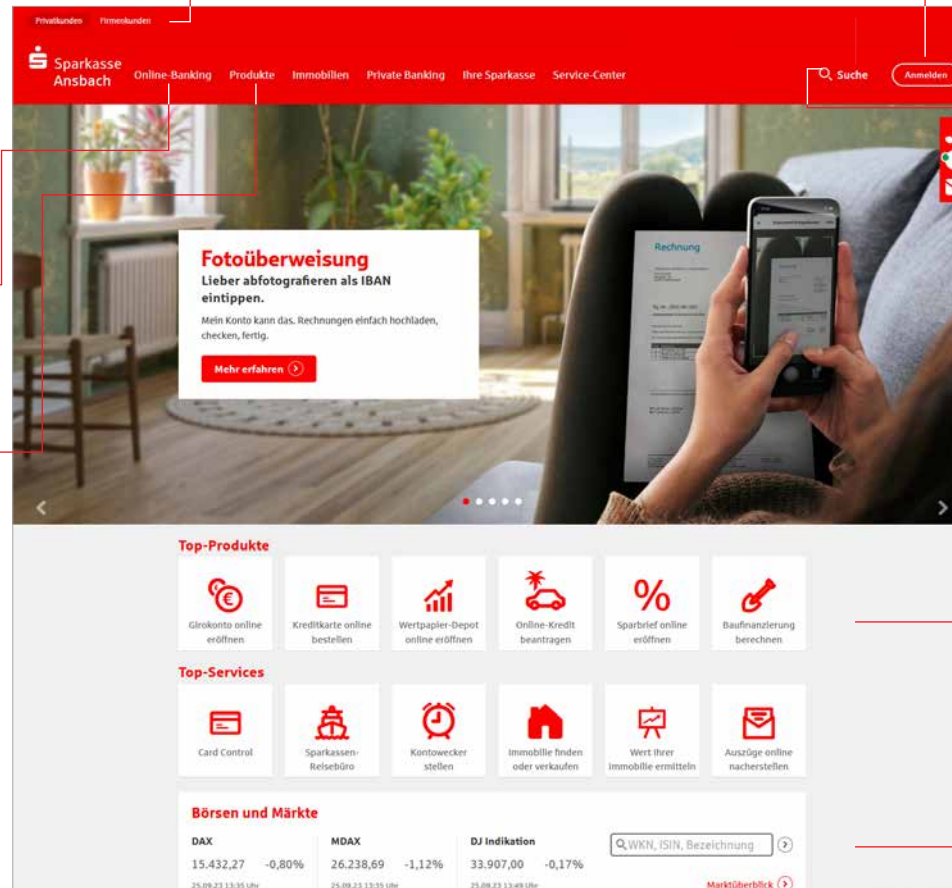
Privatkunden Firmenkunden

Sparkasse Ansbach

Online-Banking Produkte Immobilien Private Banking Ihre Sparkasse Service-Center

Suche

Anmelden

Rechnung

Fotoüberweisung

Lieber abfotografieren als IBAN eintippen.

Mein Konto kann das. Rechnungen einfach hochladen, checken, fertig.

Mehr erfahren

Top-Produkte

Girokonto online eröffnen

Kreditkarte online bestellen

Wertpapier-Depot online eröffnen

Online-Kredit beantragen

Sparbrief online eröffnen

Baufinanzierung berechnen

Top-Services

Card Control

Sparkassen-Reisebüro

Kontowecker stellen

Immobilie finden oder verkaufen

Wert Ihrer Immobilie ermitteln

Auszüge online nacherstellen

Börsen und Märkte

DAX
15.432,27 -0,80%
25.09.23 13:35 Uhr

MDAX
26.238,69 -1,12%
25.09.23 13:35 Uhr

DJ Indikation
33.907,00 -0,17%
25.09.23 13:49 Uhr

WKN, ISIN, Bezeichnung

Marktüberblick